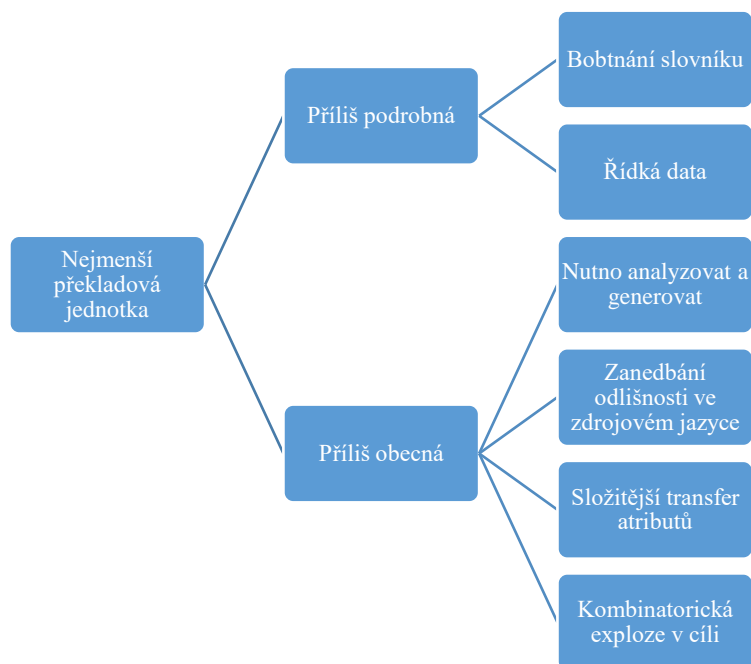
Nejmenší překladová jednotka

Příliš podrobná

Bobtnání slovníku

Řídká data

Příliš obecná

Nutno analyzovat a generovat

Zanedbání odlišnosti ve zdrojovém jazyce

Složitější transfer atributů

Kombinatorická exploze v cíli